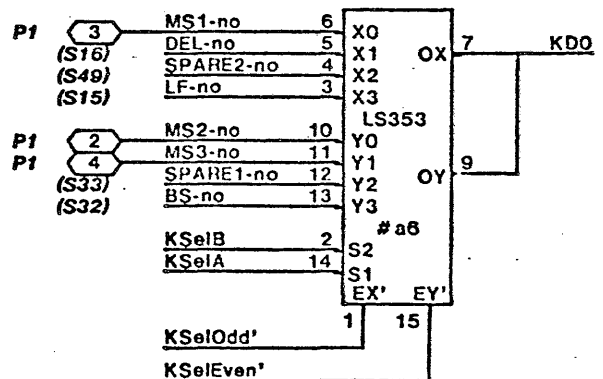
P1 3 MS1-no 6 X0
(S16) DEL-no 5 X1 OX 7 KD0
(S49) SPARE2-no 4 X2
(S15) LF-no 3 X3
LS353
P1 2 MS2-no 10 Y0
P1 4 MS3-no 11 Y1 OY 9
(S33) SPARE1-no 12 Y2
(S32) BS-no 13 Y3
# a6
KSelB 2 S2
KSelA 14 S1
EX' EY'
1 15
KSelOdd'
KSelEven'